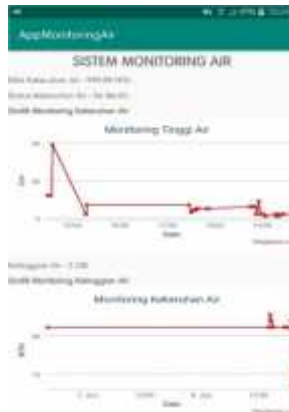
AppMonitoringAir

SISTEM MONITORING AIR

Nilai Kekeruhan Air : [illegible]

Status Kekeruhan Air : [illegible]

Grafik Monitoring Kekeruhan Air

Monitoring Tinggi Air

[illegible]

Ketinggian Air : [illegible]

Grafik Monitoring Ketinggian Air

Monitoring Kekeruhan Air

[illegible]